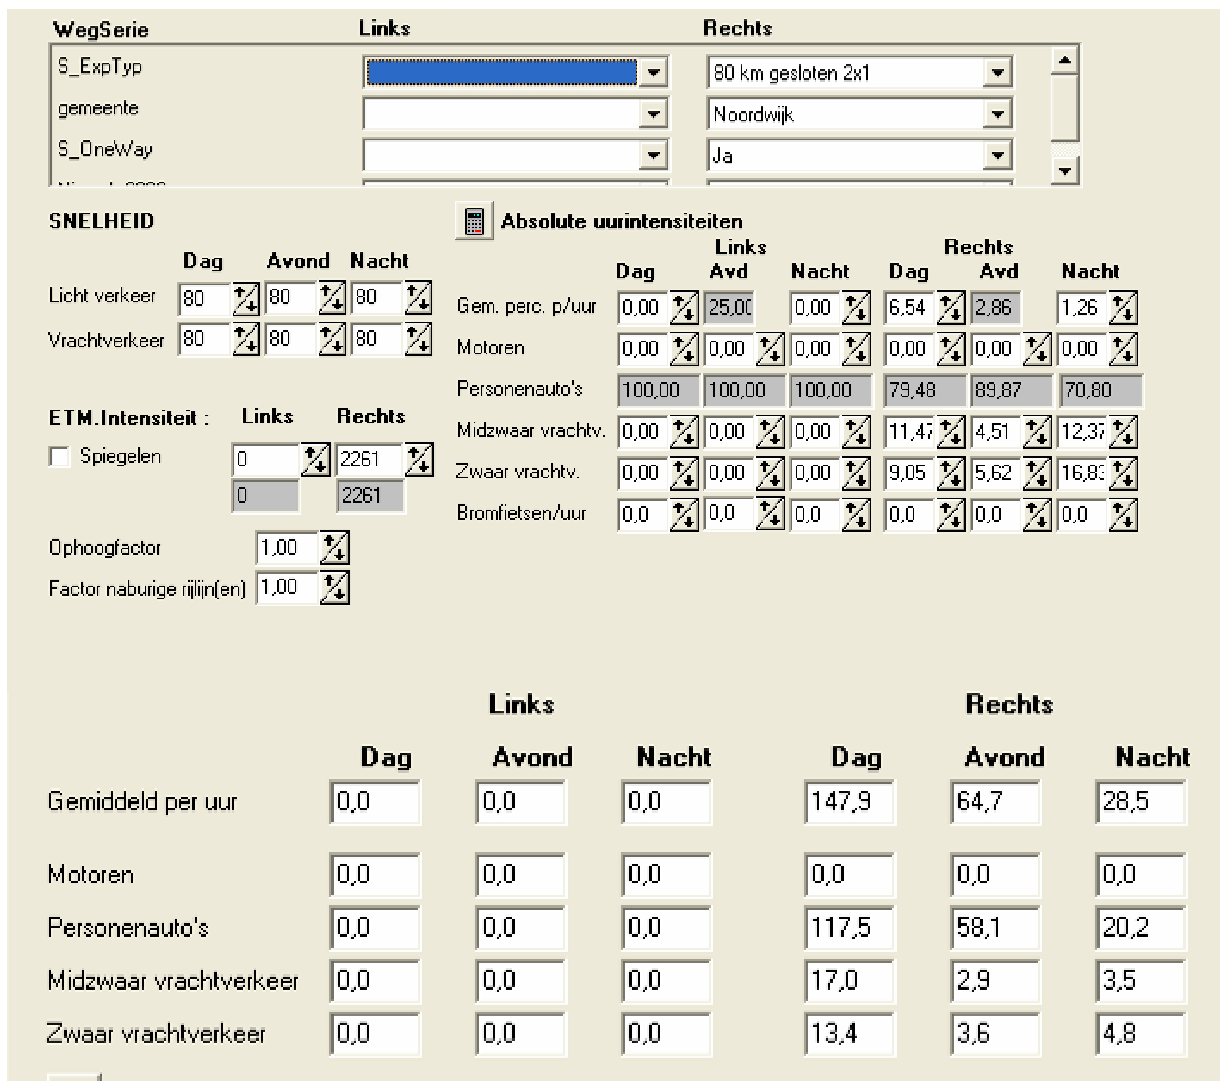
| WegSerie | Links | Rechts |
|---|---|---|
| S_ExpTyp | | 80 km gesloten 2x1 |
| gemeente | | Noordwijk |
| S_OneWay | | Ja |

SNELHEID

| | Dag | Avond | Nacht |
|---|---|---|---|
| Licht verkeer | 80 | 80 | 80 |
| Vrachtverkeer | 80 | 80 | 80 |

ETM.Intensiteit : Links Rechts

Spiegelen 0 2261

0 2261

Ophoogfactor 1,00

Factor naburige rijlijn(en) 1,00

Absolute uurintensiteiten

| | Links Dag | Links Avd | Links Nacht | Rechts Dag | Rechts Avd | Rechts Nacht |
|---|---|---|---|---|---|---|
| Gem. perc. p/uur | 0,00 | 25,00 | 0,00 | 6,54 | 2,86 | 1,26 |
| Motoren | 0,00 | 0,00 | 0,00 | 0,00 | 0,00 | 0,00 |
| Personenauto's | 100,00 | 100,00 | 100,00 | 79,48 | 89,87 | 70,80 |
| Midzwaar vrachtv. | 0,00 | 0,00 | 0,00 | 11,47 | 4,51 | 12,37 |
| Zwaar vrachtv. | 0,00 | 0,00 | 0,00 | 9,05 | 5,62 | 16,83 |
| Bromfietsen/uur | 0,0 | 0,0 | 0,0 | 0,0 | 0,0 | 0,0 |

| | Links Dag | Links Avond | Links Nacht | Rechts Dag | Rechts Avond | Rechts Nacht |
|---|---|---|---|---|---|---|
| Gemiddeld per uur | 0,0 | 0,0 | 0,0 | 147,9 | 64,7 | 28,5 |
| Motoren | 0,0 | 0,0 | 0,0 | 0,0 | 0,0 | 0,0 |
| Personenauto's | 0,0 | 0,0 | 0,0 | 117,5 | 58,1 | 20,2 |
| Midzwaar vrachtverkeer | 0,0 | 0,0 | 0,0 | 17,0 | 2,9 | 3,5 |
| Zwaar vrachtverkeer | 0,0 | 0,0 | 0,0 | 13,4 | 3,6 | 4,8 |